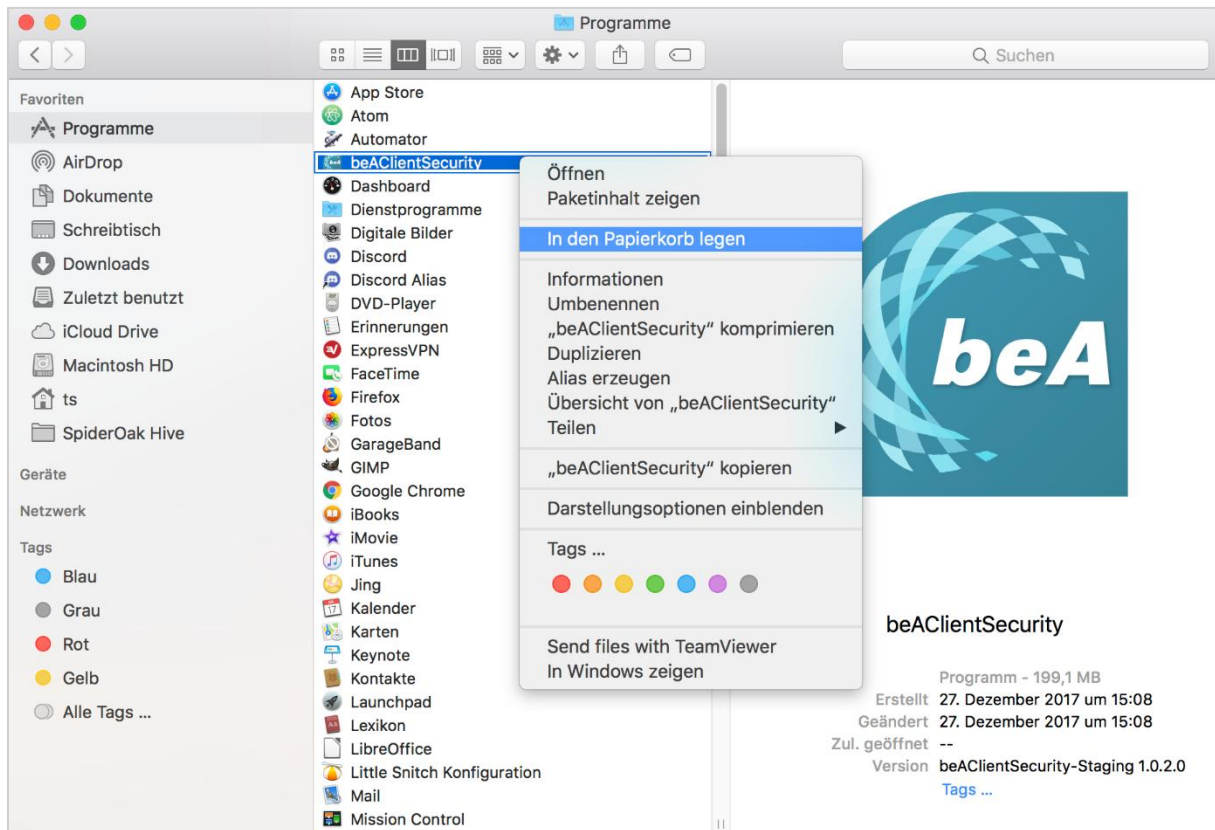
Programme

Suchen

Favoriten
Programme
AirDrop
Dokumente
Schreibtisch
Downloads
Zuletzt benutzt
iCloud Drive
Macintosh HD
ts
SpiderOak Hive
Geräte
Netzwerk
Tags
Blau
Grau
Rot
Gelb
Alle Tags ...

App Store
Atom
Automator
beAClientSecurity
Dashboard
Dienstprogramme
Digitale Bilder
Discord
Discord Alias
DVD-Player
Erinnerungen
ExpressVPN
FaceTime
Firefox
Fotos
GarageBand
GIMP
Google Chrome
iBooks
iMovie
iTunes
Jing
Kalender
Karten
Keynote
Kontakte
Launchpad
Lexikon
LibreOffice
Little Snitch Konfiguration
Mail
Mission Control

Öffnen
Paketinhalt zeigen
In den Papierkorb legen
Informationen
Umbenennen
„beAClientSecurity" komprimieren
Duplizieren
Alias erzeugen
Übersicht von „beAClientSecurity"
Teilen
„beAClientSecurity" kopieren
Darstellungsoptionen einblenden
Tags ...
Send files with TeamViewer
In Windows zeigen

beA

beAClientSecurity
Programm - 199,1 MB
Erstellt 27. Dezember 2017 um 15:08
Geändert 27. Dezember 2017 um 15:08
Zul. geöffnet --
Version beAClientSecurity-Staging 1.0.2.0
Tags ...